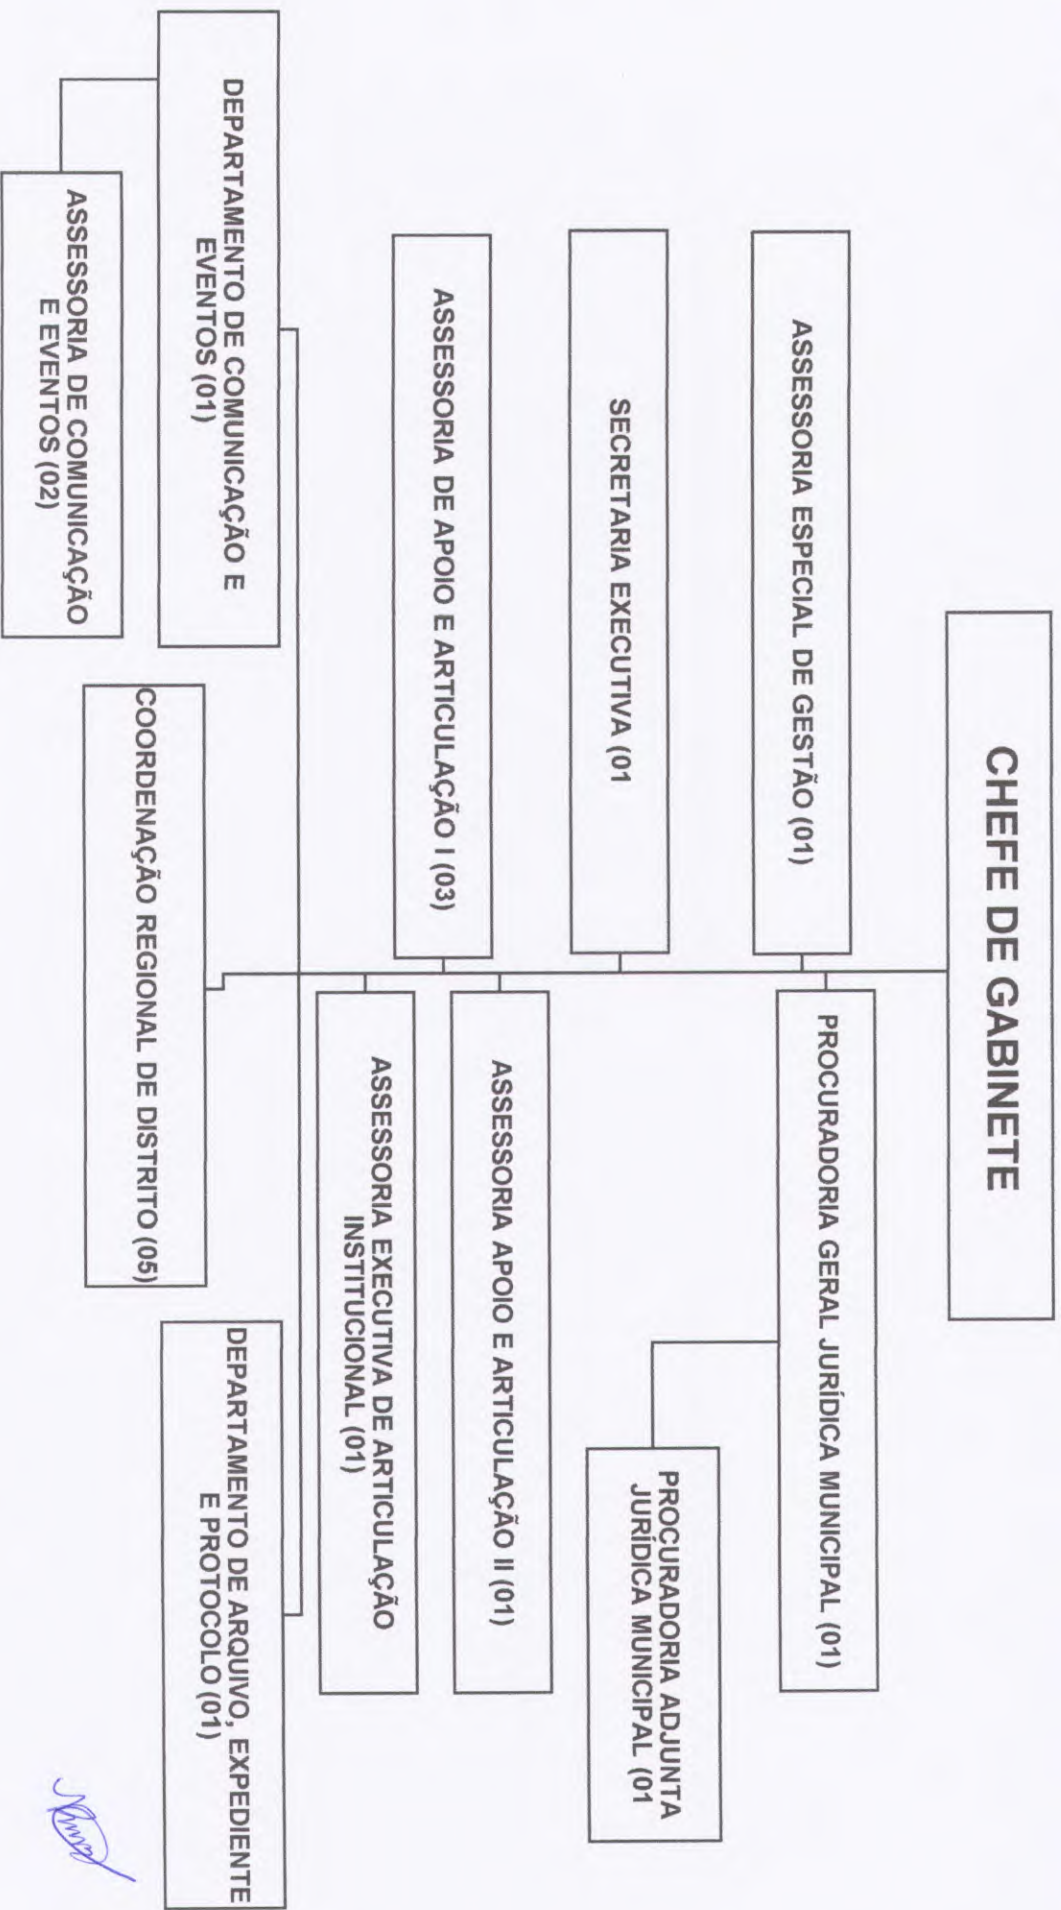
CHEFE DE GABINETE

ASSESSORIA ESPECIAL DE GESTÃO (01)

PROCURADORIA GERAL JURÍDICA MUNICIPAL (01)

PROCURADORIA ADJUNTA JURÍDICA MUNICIPAL (01

SECRETARIA EXECUTIVA (01

ASSESSORIA DE APOIO E ARTICULAÇÃO I (03)

ASSESSORIA APOIO E ARTICULAÇÃO II (01)

ASSESSORIA EXECUTIVA DE ARTICULAÇÃO INSTITUCIONAL (01)

DEPARTAMENTO DE COMUNICAÇÃO E EVENTOS (01)

ASSESSORIA DE COMUNICAÇÃO E EVENTOS (02)

COORDENAÇÃO REGIONAL DE DISTRITO (05)

DEPARTAMENTO DE ARQUIVO, EXPEDIENTE E PROTOCOLO (01)